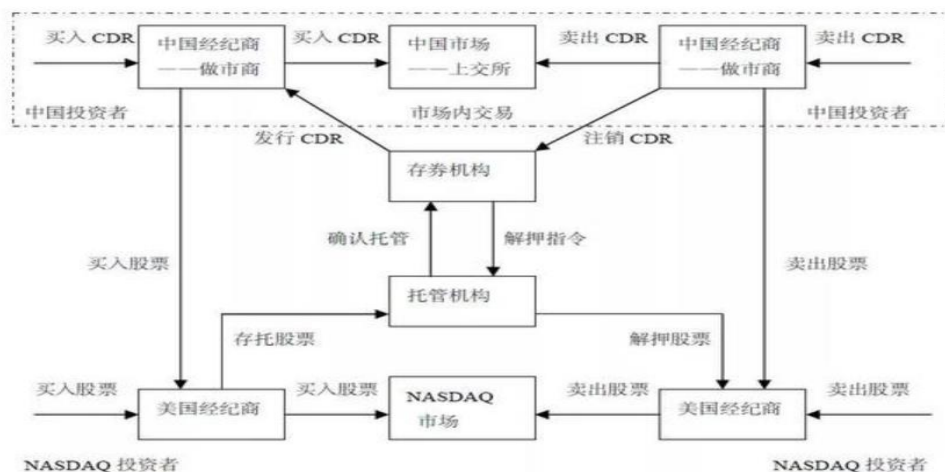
买入 CDR

中国经纪商
——做市商

买入 CDR

中国市场
——上交所

卖出 CDR

中国经纪商
——做市商

卖出 CDR

中国投资者

市场内交易

中国投资者

发行 CDR

注销 CDR

存券机构

确认托管

解押指令

买入股票

卖出股票

托管机构

存托股票

解押股票

买入股票

美国经纪商

买入股票

NASDAQ
市场

卖出股票

美国经纪商

卖出股票

NASDAQ 投资者

NASDAQ 投资者